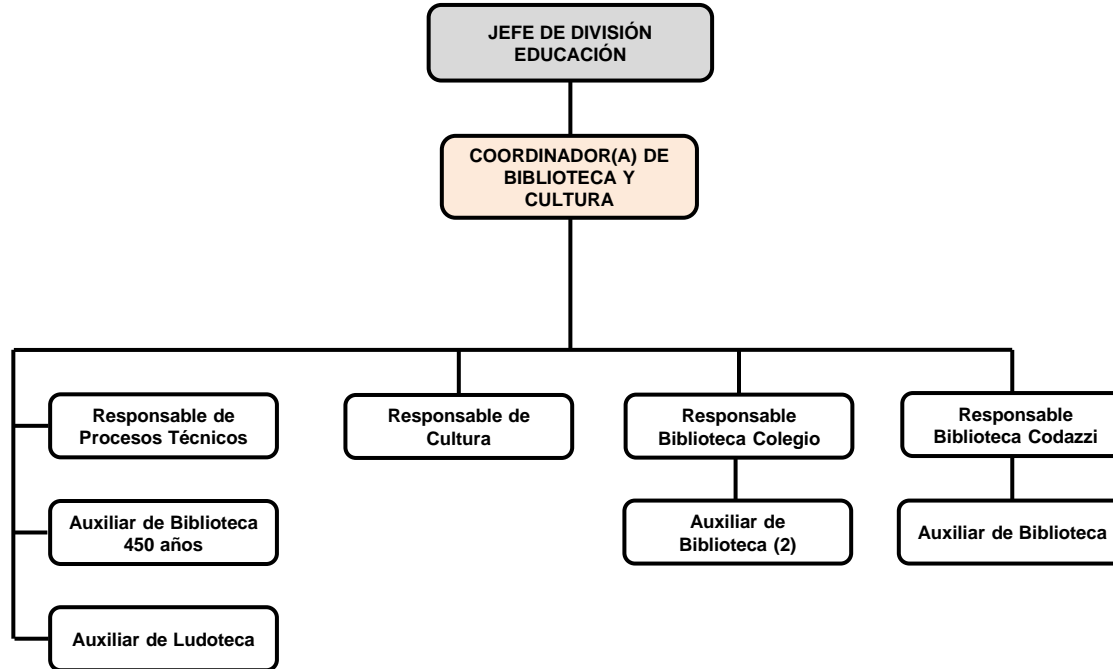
JEFE DE DIVISIÓN EDUCACIÓN

COORDINADOR(A) DE BIBLIOTECA Y CULTURA

Responsable de Procesos Técnicos

Auxiliar de Biblioteca 450 años

Auxiliar de Ludoteca

Responsable de Cultura

Responsable Biblioteca Colegio

Auxiliar de Biblioteca (2)

Responsable Biblioteca Codazzi

Auxiliar de Biblioteca